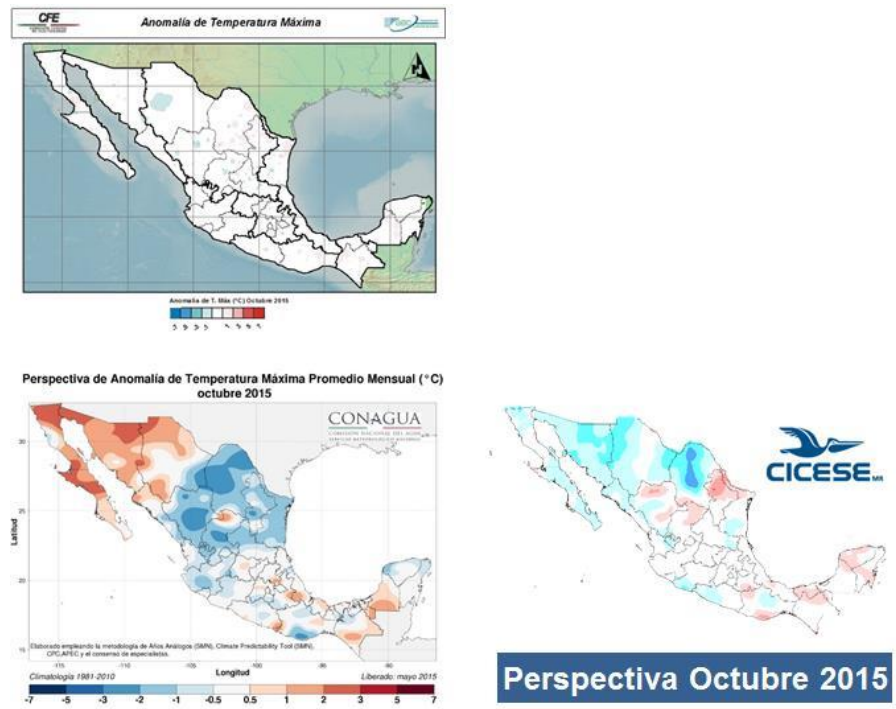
CFE

Anomalía de Temperatura Máxima

Anomalía de T. Máx (°C) Octubre 2015

Perspectiva de Anomalía de Temperatura Máxima Promedio Mensual (°C) octubre 2015

CONAGUA
COMISIÓN NACIONAL DEL AGUA
SERVICIO METEOROLÓGICO NACIONAL

30

25

20

15

Latitud

-115 -110 -105 -100 -95 -90

Longitud

Elaborado empleando la metodología de Años Análogos (SMN), Climate Predictability Tool (SMN), CPC-APEC y el consenso de especialistas.

Climatología 1981-2010

Liberado: mayo 2015

| -7 | -5 | -3 | -2 | -1 | -0.5 | 0.5 | 1 | 2 | 3 | 5 | 7 |
|---|---|---|---|---|---|---|---|---|---|---|---|

CICESE MR

Perspectiva Octubre 2015